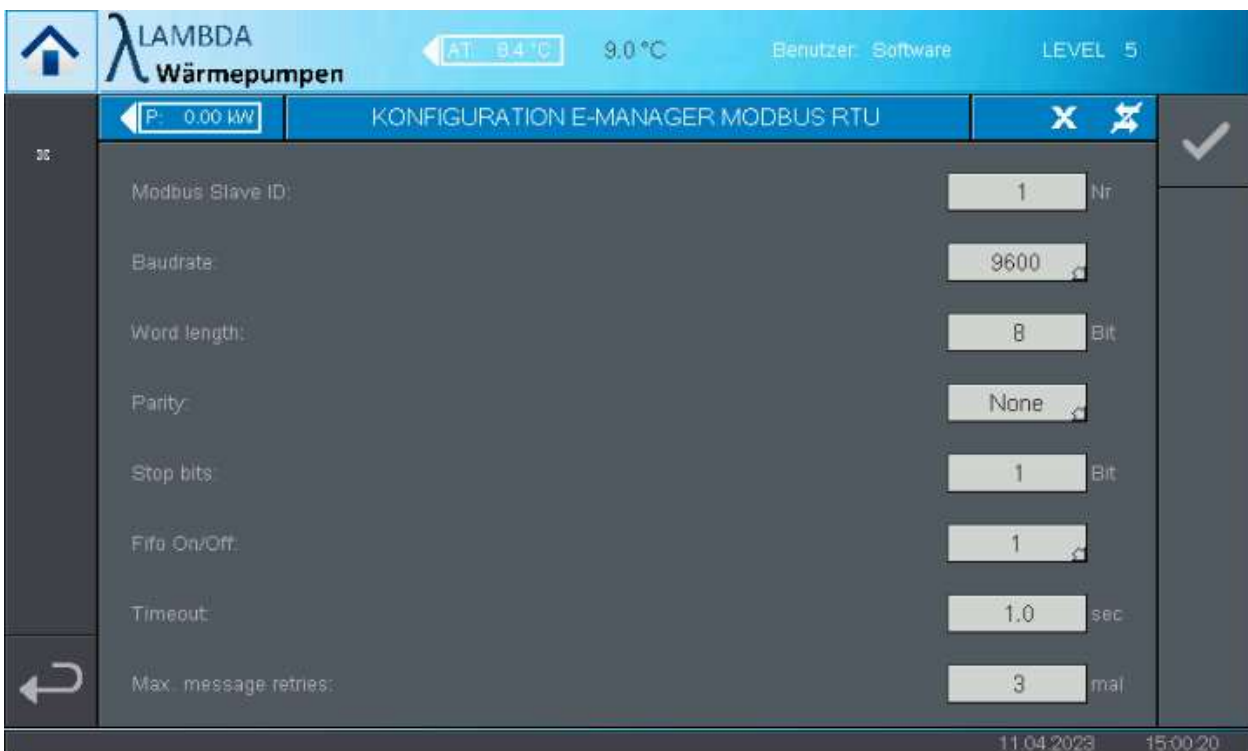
LAMBDA
Wärmepumpen

AT: 8.4 °C

9.0 °C

Benutzer: Software

LEVEL 5

P: 0.00 kW

KONFIGURATION E-MANAGER MODBUS RTU

Modbus Slave ID: 1 Nr

Baudrate: 9600

Word length: 8 Bit

Parity: None

Stop bits: 1 Bit

Fifo On/Off: 1

Timeout: 1.0 sec

Max. message retries: 3 mal

11.04.2023 15:00:20